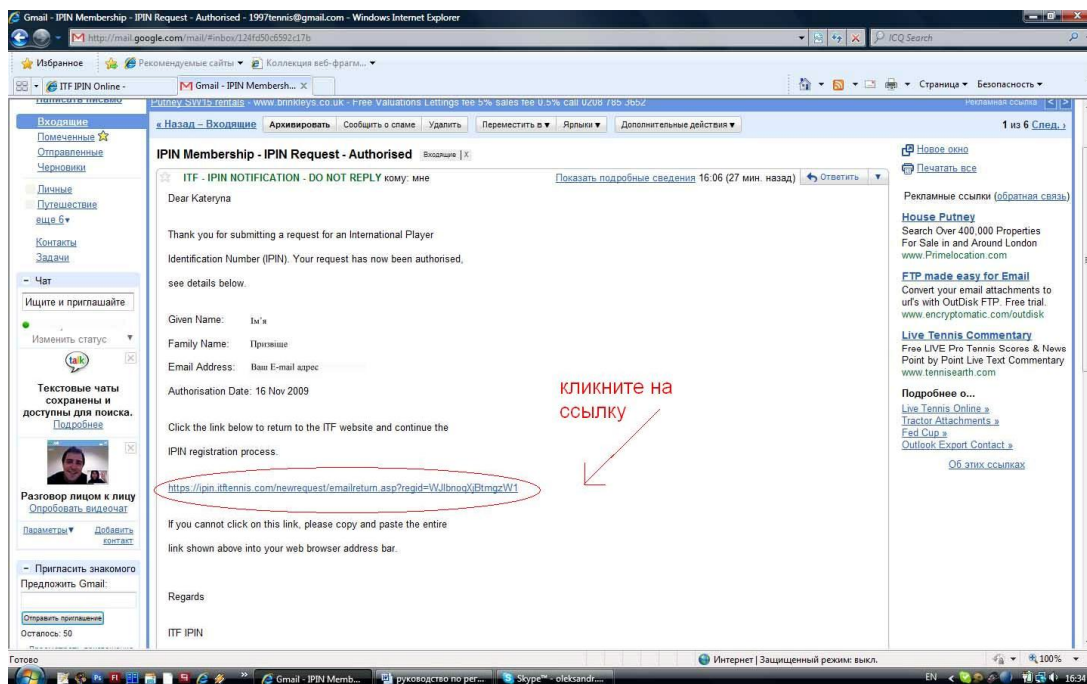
Gmail - IPIN Membership - IPIN Request - Authorised - 1997tennis@gmail.com - Windows Internet Explorer

http://mail.google.com/mail/#inbox/124fd50c6592c17b

ICQ Search

Избранное | Рекомендуемые сайты ▾ | Коллекция веб-фрагм... ▾

ITF IPIN Online - | Gmail - IPIN Membersh... ×

Страница ▾ Безопасность ▾

Написать письмо
Входящие
Помеченные
Отправленные
Черновики
Личные
Путешествие
еще 6▾
Контакты
Задачи

- Чат
Ищите и приглашайте
Изменить статус
talk
Текстовые чаты сохранены и доступны для поиска.
Подробнее
Разговор лицом к лицу
Опробовать видеочат
Параметры▾ Добавить контакт

- Пригласить знакомого
Предложить Gmail:
Отправить приглашение
Осталось: 50

Putney SW15 rentals - www.brinkleys.co.uk - Free Valuations Lettings fee 5% sales fee 0.5% call 0208 785 3652 Рекламная ссылка

« Назад – Входящие | Архивировать | Сообщить о спаме | Удалить | Переместить в ▾ | Ярлыки ▾ | Дополнительные действия ▾ | 1 из 6 След. ›

IPIN Membership - IPIN Request - Authorised Входящие | X

ITF - IPIN NOTIFICATION - DO NOT REPLY кому: мне Показать подробные сведения 16:06 (27 мин. назад) Ответить

Dear Kateryna

Thank you for submitting a request for an International Player Identification Number (IPIN). Your request has now been authorised, see details below.

Given Name: Ім'я
Family Name: Прізвище
Email Address: Ваш E-mail адрес
Authorisation Date: 16 Nov 2009

Click the link below to return to the ITF website and continue the IPIN registration process.

кликните на ссылку

https://ipin.itftennis.com/newrequest/emailreturn.asp?regid=WJlbnoqXjBtmgzW1

If you cannot click on this link, please copy and paste the entire link shown above into your web browser address bar.

Regards

ITF IPIN

Новое окно
Печатать все

Рекламные ссылки (обратная связь)

House Putney
Search Over 400,000 Properties For Sale in and Around London
www.Primelocation.com

FTP made easy for Email
Convert your email attachments to url's with OutDisk FTP. Free trial.
www.encryptomatic.com/outdisk

Live Tennis Commentary
Free LIVE Pro Tennis Scores & News Point by Point Live Text Commentary
www.tennisearth.com

Подробнее о...
Live Tennis Online »
Tractor Attachments »
Fed Cup »
Outlook Export Contact »

Об этих ссылках

Готово | Интернет | Защищенный режим: выкл. | 100%

Gmail - IPIN Memb... | руководство по рег... | Skype™ - oleksandr... | EN | 16:34